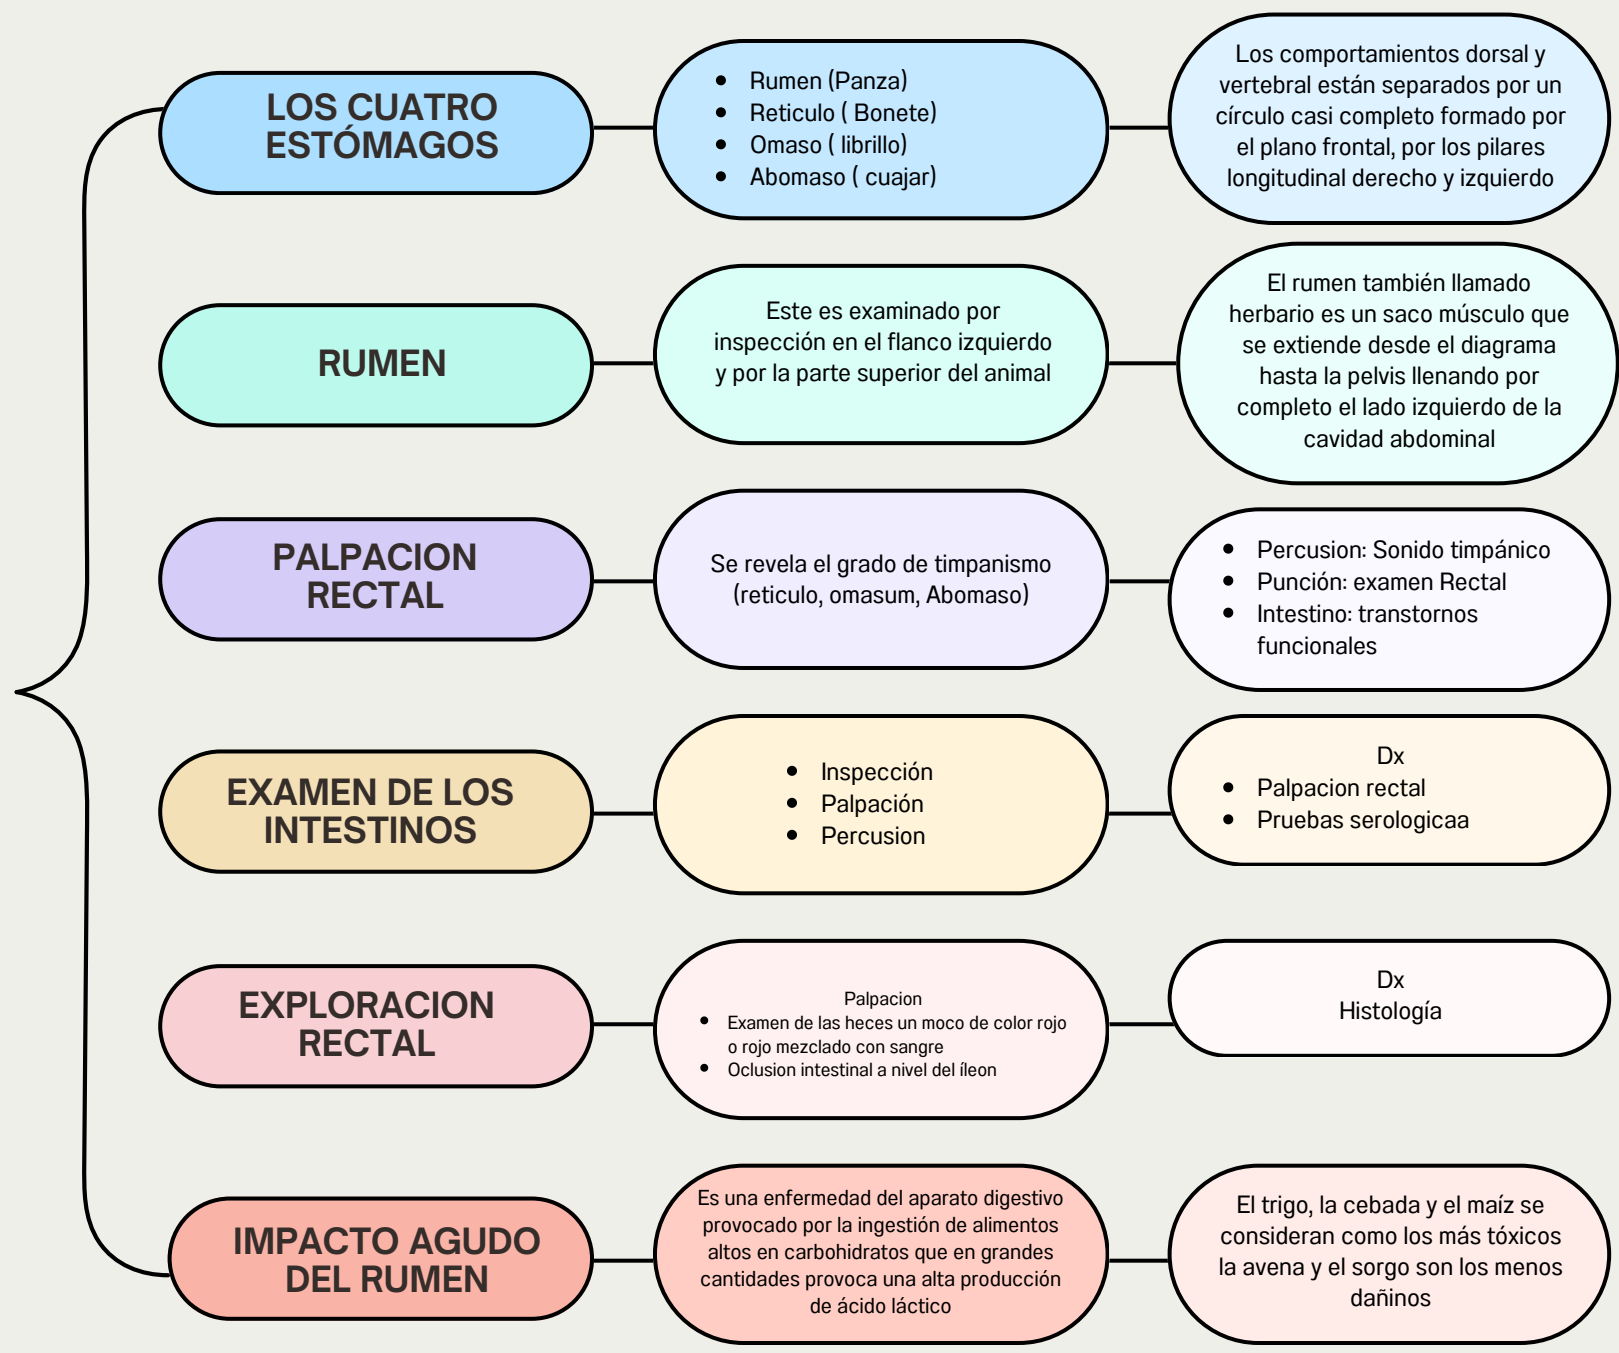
LOS CUATRO ESTÓMAGOS

- Rumen (Panza)
- Reticulo ( Bonete)
- Omaso ( librillo)
- Abomaso ( cuajar)

Los comportamientos dorsal y vertebral están separados por un círculo casi completo formado por el plano frontal, por los pilares longitudinal derecho y izquierdo

RUMEN

Este es examinado por inspección en el flanco izquierdo y por la parte superior del animal

El rumen también llamado herbario es un saco músculo que se extiende desde el diagrama hasta la pelvis llenando por completo el lado izquierdo de la cavidad abdominal

PALPACION RECTAL

Se revela el grado de timpanismo (reticulo, omasum, Abomaso)

- Percusion: Sonido timpánico
- Punción: examen Rectal
- Intestino: transtornos funcionales

EXAMEN DE LOS INTESTINOS

- Inspección
- Palpación
- Percusion

Dx
- Palpacion rectal
- Pruebas serologicaa

EXPLORACION RECTAL

Palpacion
- Examen de las heces un moco de color rojo o rojo mezclado con sangre
- Oclusion intestinal a nivel del íleon

Dx
Histología

IMPACTO AGUDO DEL RUMEN

Es una enfermedad del aparato digestivo provocado por la ingestión de alimentos altos en carbohidratos que en grandes cantidades provoca una alta producción de ácido láctico

El trigo, la cebada y el maíz se consideran como los más tóxicos la avena y el sorgo son los menos dañinos